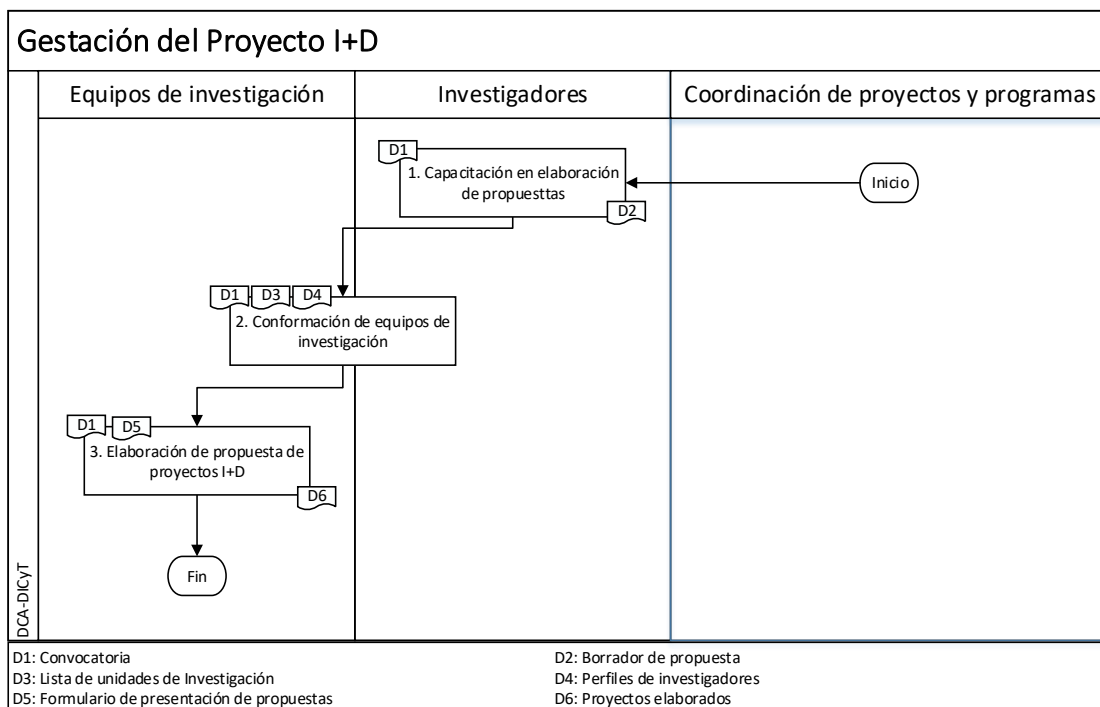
Gestación del Proyecto I+D

Equipos de investigación

Investigadores

Coordinación de proyectos y programas

D1

1. Capacitación en elaboración de propuesttas

D2

Inicio

D1

D3

D4

2. Conformación de equipos de investigación

D1

D5

3. Elaboración de propuesta de proyectos I+D

D6

Fin

DCA-DICyT

D1: Convocatoria
D3: Lista de unidades de Investigación
D5: Formulario de presentación de propuestas

D2: Borrador de propuesta
D4: Perfiles de investigadores
D6: Proyectos elaborados